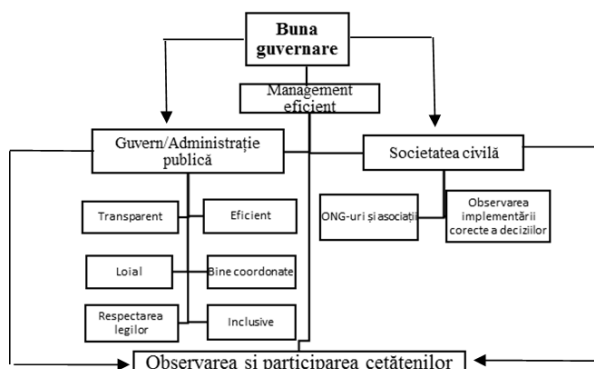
Buna guvernare

Management eficient

Guvern/Administrație publică

Societatea civilă

Transparent

Eficient

Loial

Bine coordonate

Respectarea legilor

Inclusive

ONG-uri și asociații

Observarea implementării corecte a deciziilor

Observarea și participarea cetățenilor